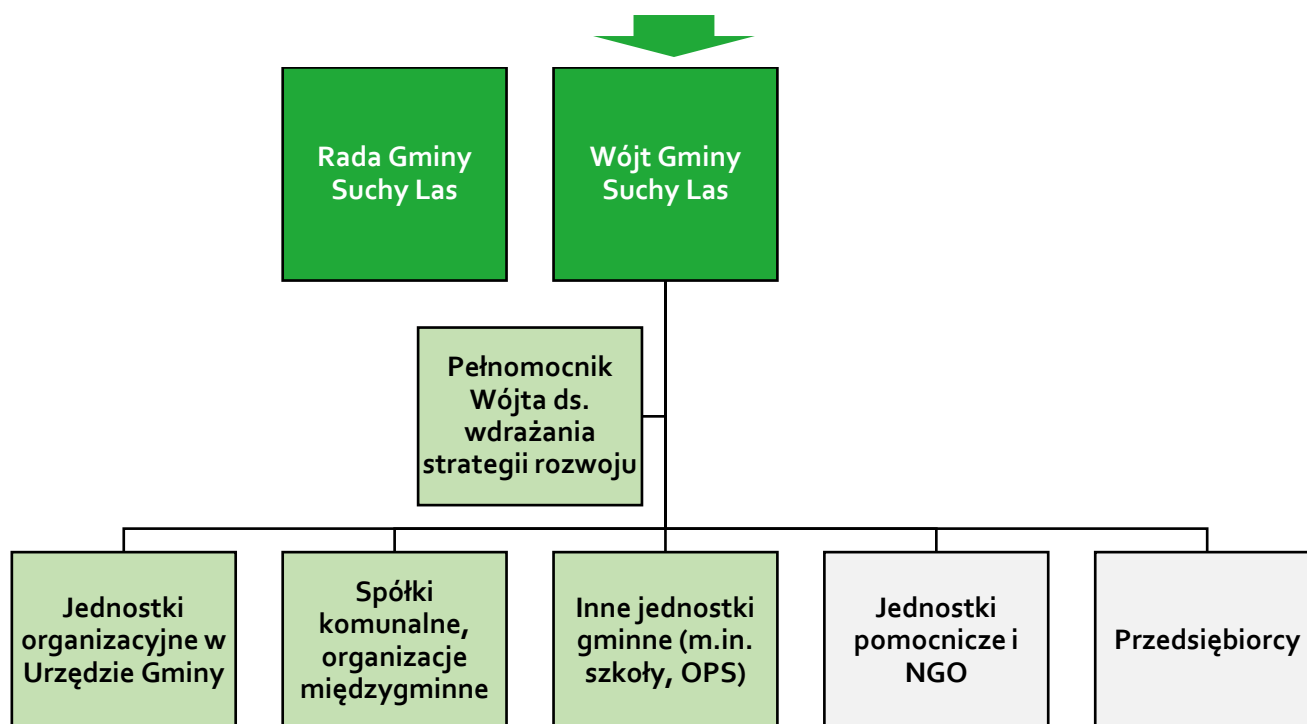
Rada Gminy Suchy Las

Wójt Gminy Suchy Las

Pełnomocnik Wójta ds. wdrażania strategii rozwoju

Jednostki organizacyjne w Urzędzie Gminy

Spółki komunalne, organizacje międzygminne

Inne jednostki gminne (m.in. szkoły, OPS)

Jednostki pomocnicze i NGO

Przedsiębiorcy